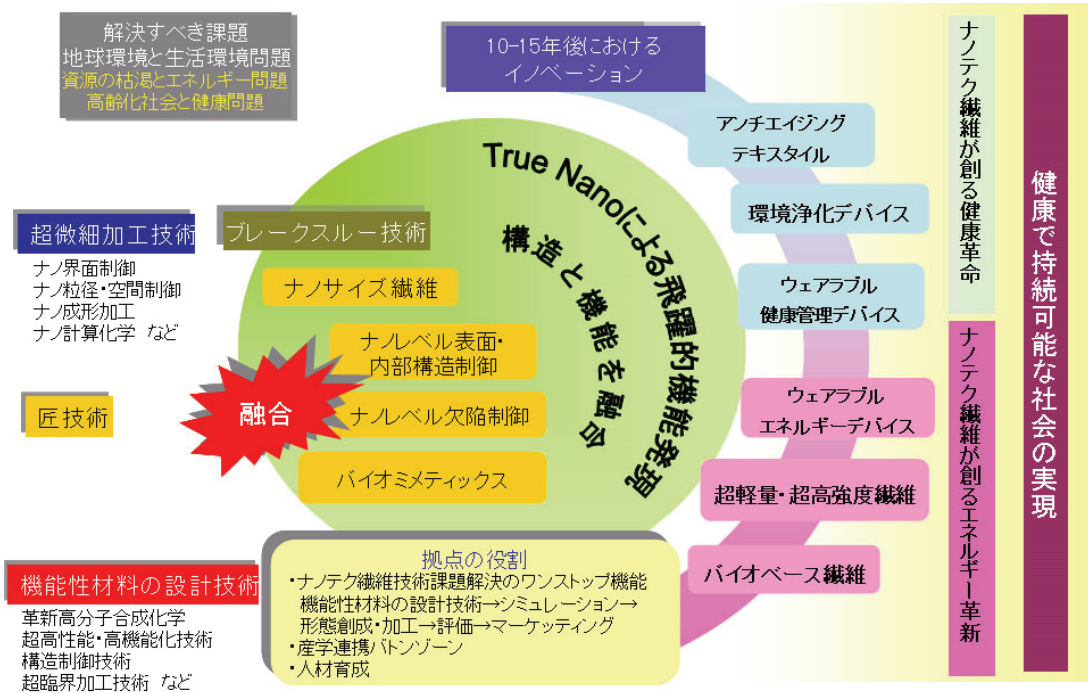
解決すべき課題
地球環境と生活環境問題
資源の枯渇とエネルギー問題
高齢化社会と健康問題

10-15年後における
イノベーション

True Nanoによる飛躍的機能発現
構造と機能を融合

超微細加工技術
ナノ界面制御
ナノ粒径・空間制御
ナノ成形加工
ナノ計算化学 など

ブレークスルー技術

ナノサイズ繊維
ナノレベル表面・
内部構造制御
ナノレベル欠陥制御
バイオミメティックス

匠技術

融合

機能性材料の設計技術
革新高分子合成化学
超高性能・高機能化技術
構造制御技術
超臨界加工技術 など

拠点の役割
・ナノテク繊維技術課題解決のワンストップ機能
機能性材料の設計技術→シミュレーション→
形態創成・加工→評価→マーケッティング
・産学連携バトンゾーン
・人材育成

アンチエイジング
テキスタイル
環境浄化デバイス
ウェアラブル
健康管理デバイス
ウェアラブル
エネルギーデバイス
超軽量・超高強度繊維
バイオベース繊維

ナノテク繊維が創る健康革命
ナノテク繊維が創るエネルギー革新

健康で持続可能な社会の実現